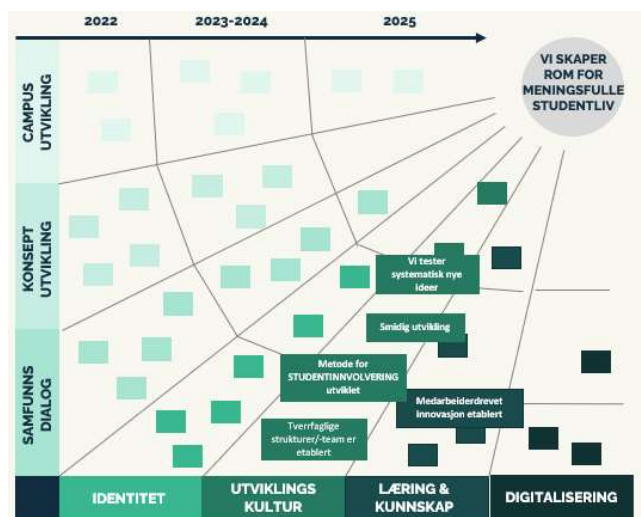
2022
2023-2024
2025

VI SKAPER ROM FOR MENINGSFULLE STUDENTLIV

CAMPUS UTVIKLING

KONSEPT UTVIKLING

SAMFUNNS DIALOG

Vi tester systematisk nye ideer

Smidig utvikling

Metode for STUDENTINNVOLVERING utviklet

Medarbeiderdrevet innovasjon etablert

Tverrfaglige strukturer/-team er etablert

IDENTITET

UTVIKLINGS KULTUR

LÆRING & KUNNSKAP

DIGITALISERING